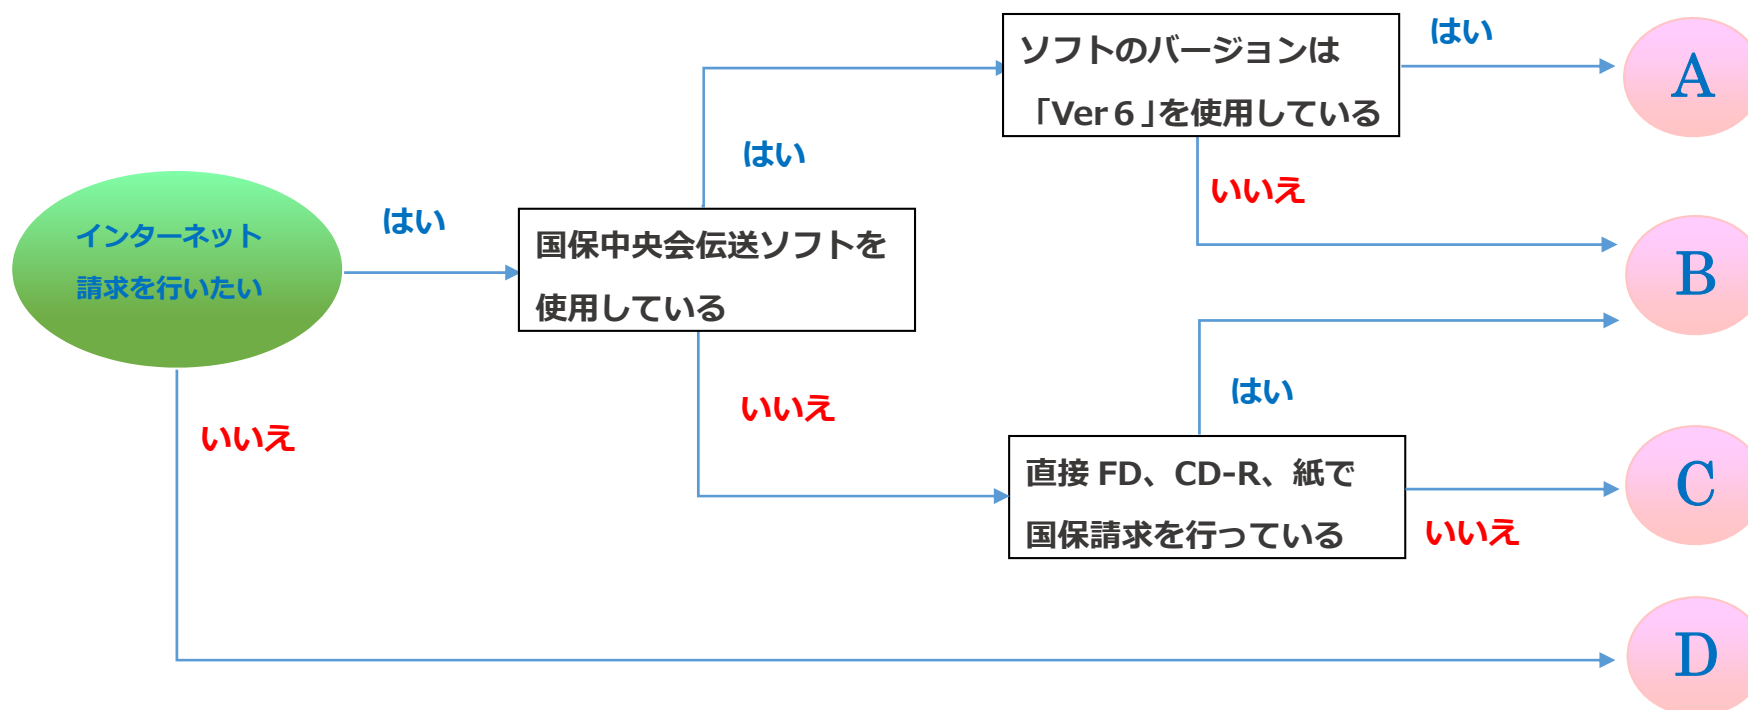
インターネット請求を行いたい

はい

国保中央会伝送ソフトを使用している

はい

ソフトのバージョンは「Ver 6」を使用している

はい

A

いいえ

B

いいえ

直接 FD、CD-R、紙で国保請求を行っている

はい

B

いいえ

C

いいえ

D